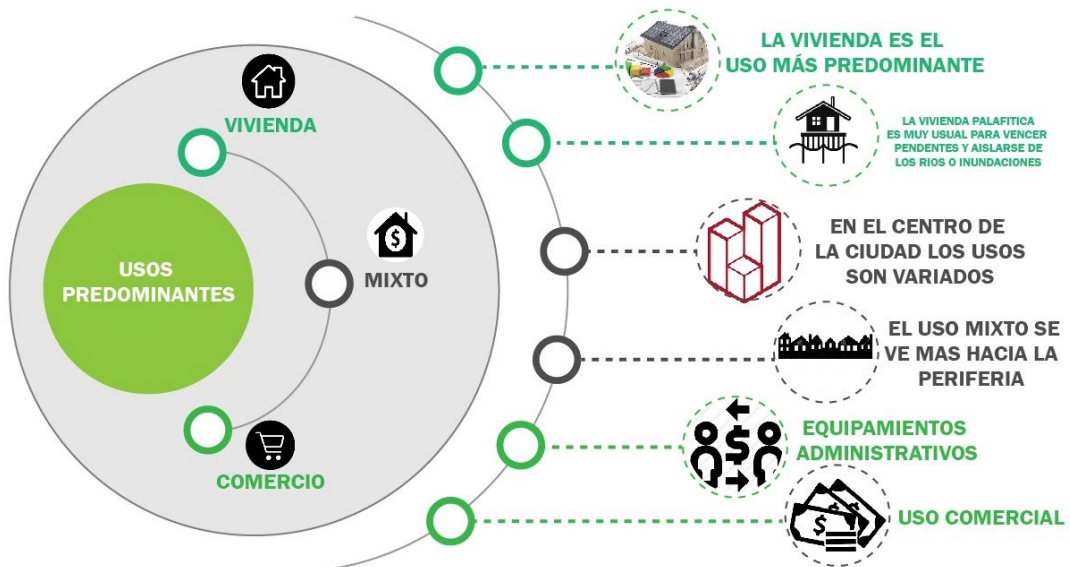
USOS PREDOMINANTES

VIVIENDA

MIXTO

COMERCIO

LA VIVIENDA ES EL USO MÁS PREDOMINANTE

LA VIVIENDA PALAFITICA ES MUY USUAL PARA VENCER PENDENTES Y AISLARSE DE LOS RIOS O INUNDACIONES

EN EL CENTRO DE LA CIUDAD LOS USOS SON VARIADOS

EL USO MIXTO SE VE MAS HACIA LA PERIFERIA

EQUIPAMIENTOS ADMINISTRATIVOS

USO COMERCIAL